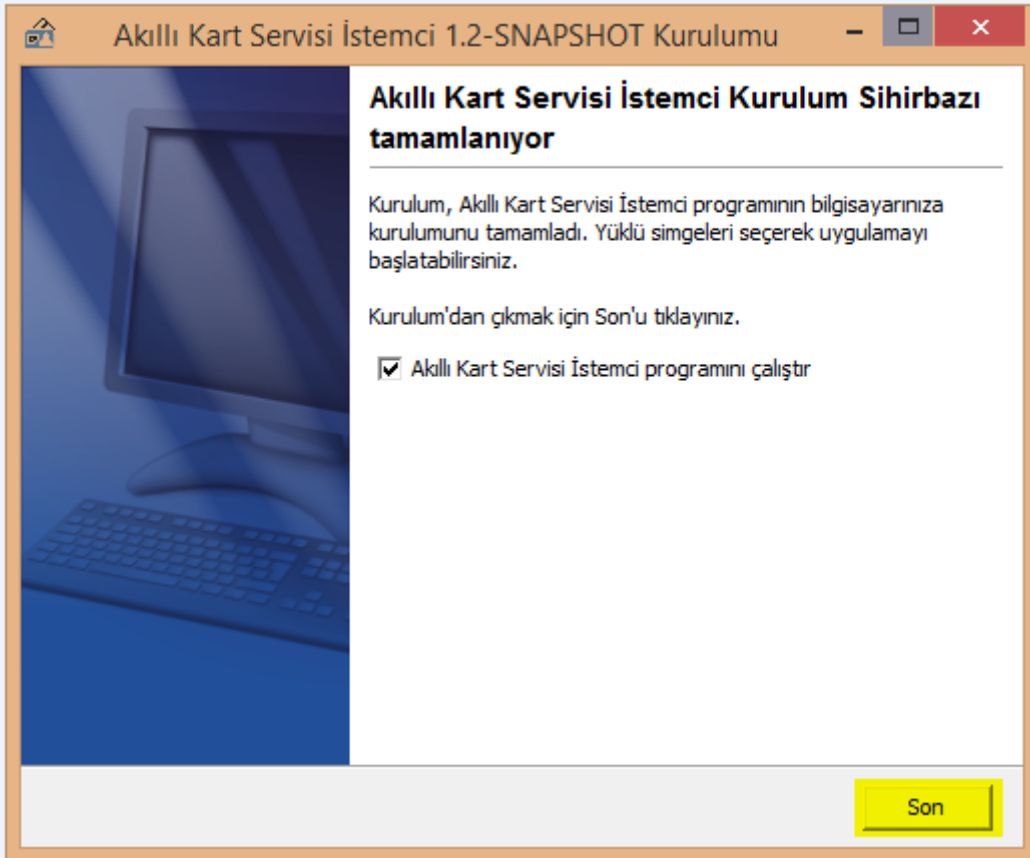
Akıllı Kart Servisi İstemci 1.2-SNAPSHOT Kurulumu

Akıllı Kart Servisi İstemci Kurulum Sihirbazı tamamlanıyor

Kurulum, Akıllı Kart Servisi İstemci programının bilgisayarınıza kurulumunu tamamladı. Yüklü simgeleri seçerek uygulamayı başlatabilirsiniz.

Kurulum'dan çıkmak için Son'u tıklayınız.

Akıllı Kart Servisi İstemci programını çalıştır

Son